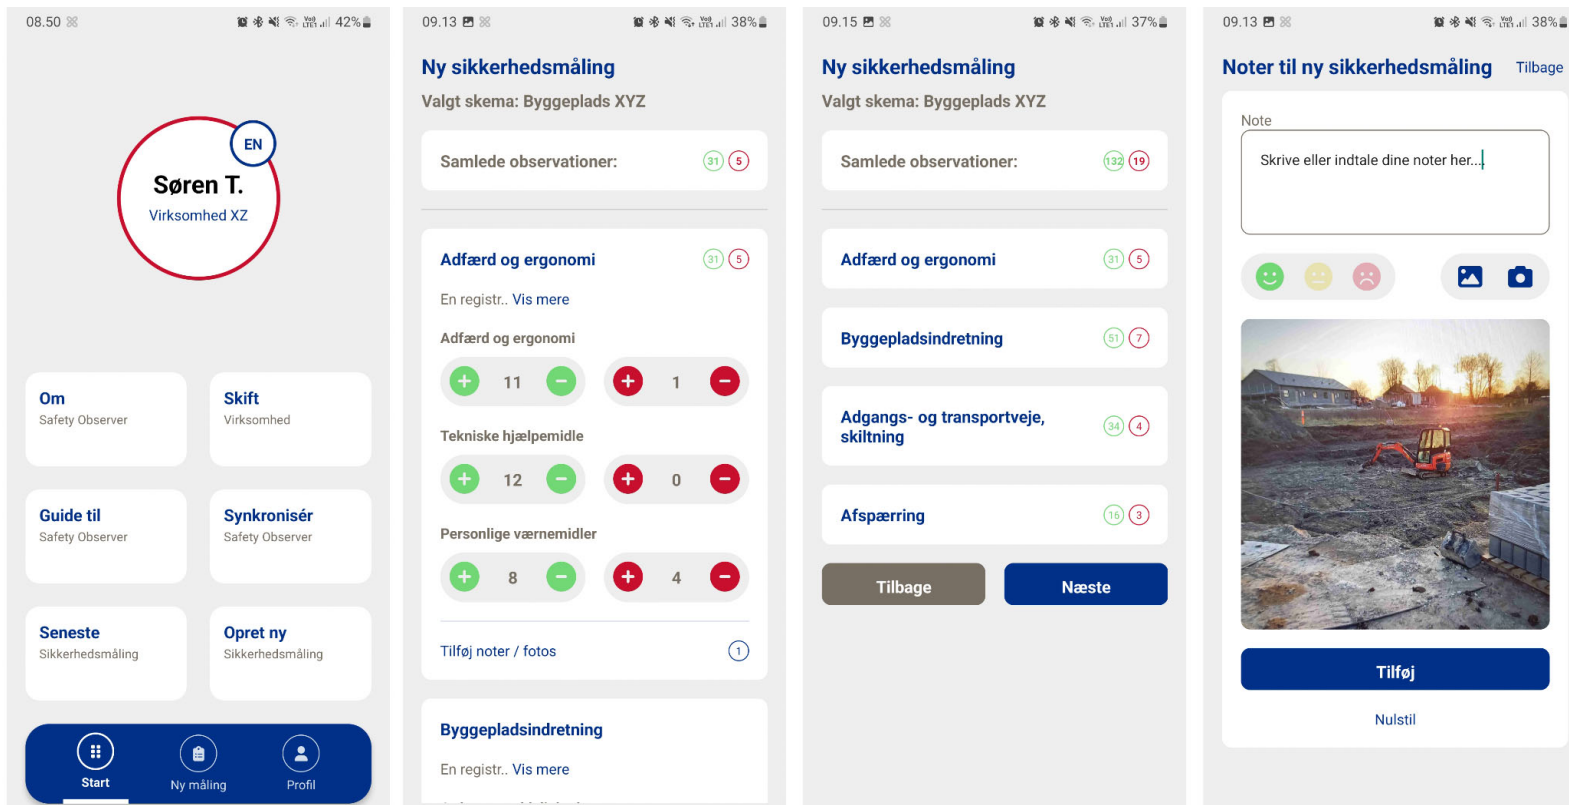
08.50 42%

EN
Søren T.
Virksomhed XZ

Om
Safety Observer

Skift
Virksomhed

Guide til
Safety Observer

Synkronisér
Safety Observer

Seneste
Sikkerhedsmåling

Opret ny
Sikkerhedsmåling

Start
Ny måling
Profil

09.13 38%

Ny sikkerhedsmåling
Valgt skema: Byggeplads XYZ

Samlede observationer: 31 5

Adfærd og ergonomi 31 5
En registr.. Vis mere

Adfærd og ergonomi
11 1

Tekniske hjælpemidle
12 0

Personlige værnemidler
8 4

Tilføj noter / fotos 1

Byggepladsindretning
En registr.. Vis mere

09.15 37%

Ny sikkerhedsmåling
Valgt skema: Byggeplads XYZ

Samlede observationer: 132 19

Adfærd og ergonomi 31 5

Byggepladsindretning 51 7

Adgangs- og transportveje, skiltning 34 4

Afspærring 16 3

Tilbage
Næste

09.13 38%

Noter til ny sikkerhedsmåling Tilbage

Note
Skrive eller indtale dine noter her...

Tilføj
Nulstil